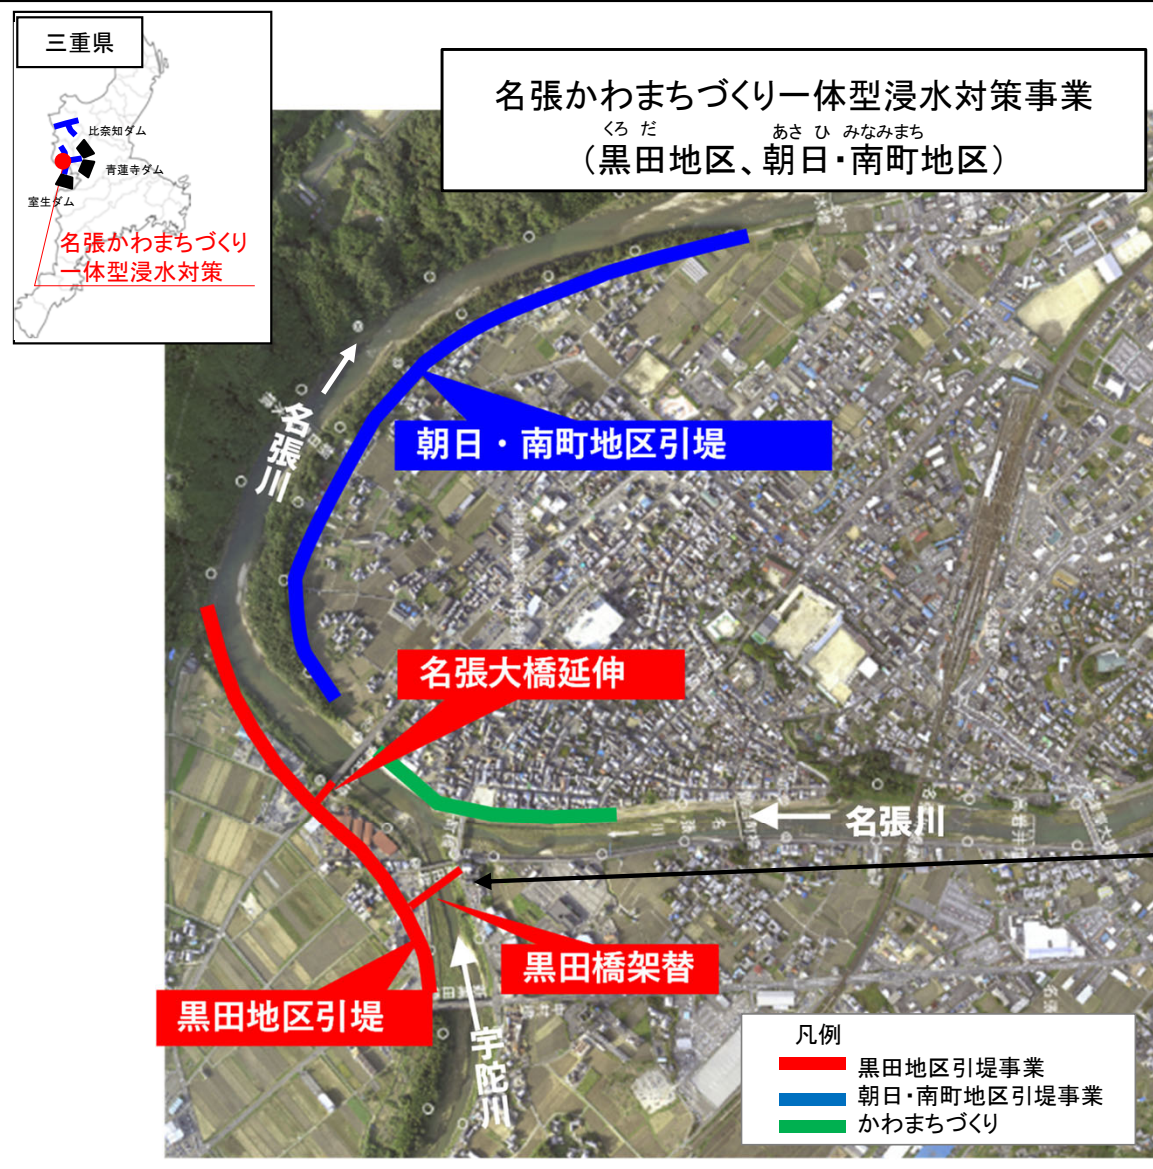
三重県

比奈知ダム

青蓮寺ダム

室生ダム

名張かわまちづくり一体型浸水対策

名張かわまちづくり一体型浸水対策事業

（黒田地区、朝日・南町地区）
くろ だ　あさ ひ　みなみまち

名張川

朝日・南町地区引堤

名張大橋延伸

名張川

黒田橋架替

黒田地区引堤

宇陀川

凡例

黒田地区引堤事業

朝日・南町地区引堤事業

かわまちづくり